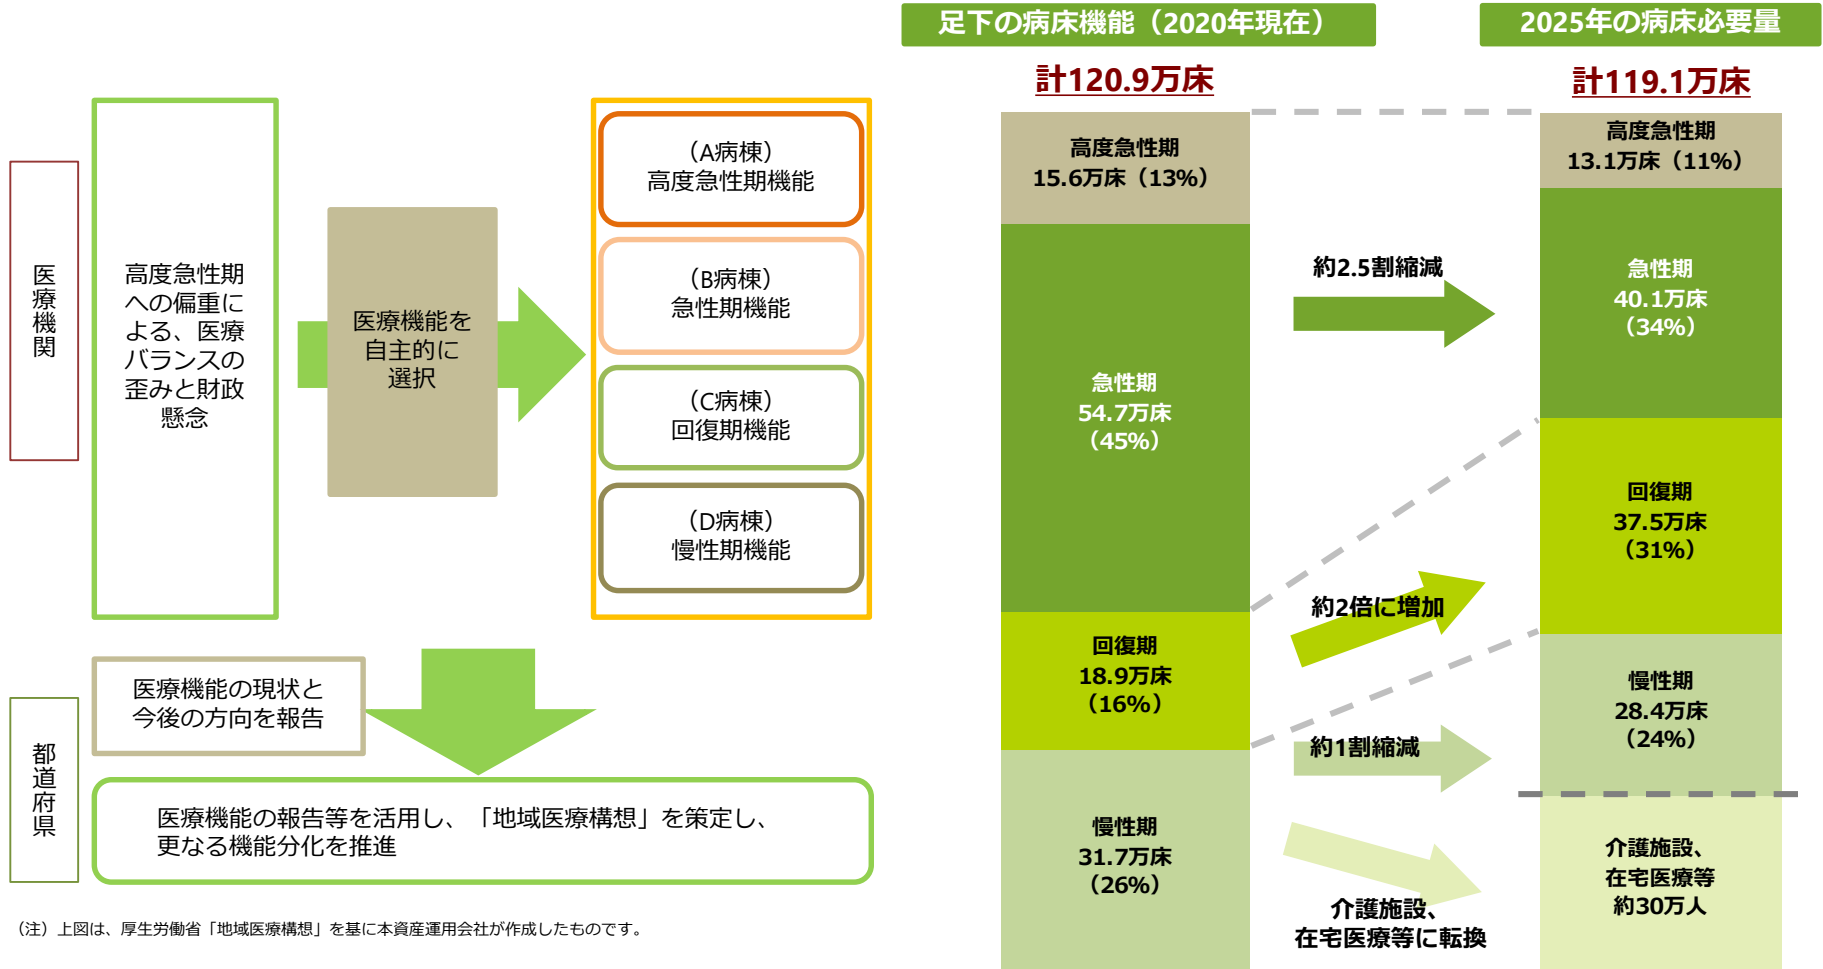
医療機関

高度急性期への偏重による、医療バランスの歪みと財政懸念

医療機能を自主的に選択

（A病棟）
高度急性期機能

（B病棟）
急性期機能

（C病棟）
回復期機能

（D病棟）
慢性期機能

都道府県

医療機能の現状と今後の方向を報告

医療機能の報告等を活用し、「地域医療構想」を策定し、更なる機能分化を推進

（注）上図は、厚生労働省「地域医療構想」を基に本資産運用会社が作成したものです。

足下の病床機能（2020年現在）

計120.9万床

高度急性期
15.6万床（13%）

急性期
54.7万床
（45%）

回復期
18.9万床
（16%）

慢性期
31.7万床
（26%）

約2.5割縮減

約2倍に増加

約1割縮減

介護施設、
在宅医療等に転換

2025年の病床必要量

計119.1万床

高度急性期
13.1万床（11%）

急性期
40.1万床
（34%）

回復期
37.5万床
（31%）

慢性期
28.4万床
（24%）

介護施設、
在宅医療等
約30万人